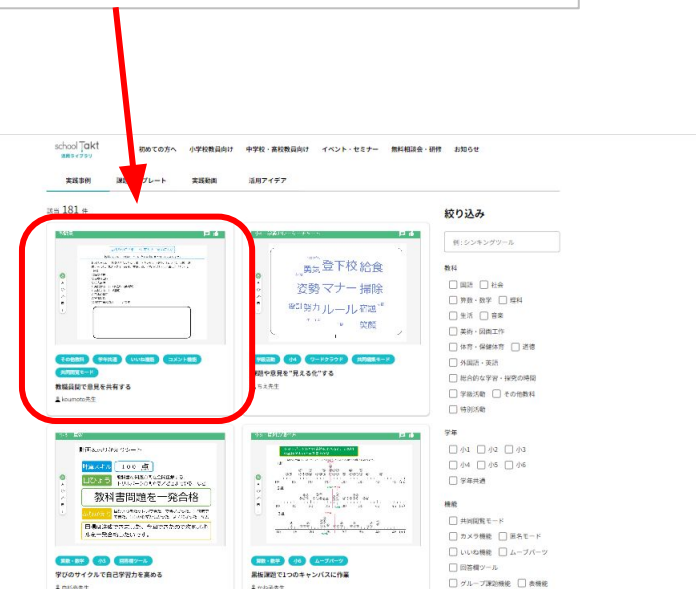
school Takt
活用ライブラリ

初めての方へ　小学校教員向け　中学校・高校教員向け　イベント・セミナー　無料相談会・研修　お知らせ

実践事例　課題テンプレート　実践動画　活用アイデア

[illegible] 181 件

その他教科　中学共通　いいね機能　コメント機能　共同閲覧モード
意見回答で意見を共有する
kisumoto先生

勇気　登下校　給食　姿勢　マナー　掃除　ルール　協力　笑顔

学級活動　小4　ワードクラウド　共同閲覧モード
課題や意見を"見える化"する
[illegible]先生

100点　教科書問題を一発合格

算数・数学　小6　回答欄ツール
学びのサイクルで自己学習力を高める
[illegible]先生

算数・数学　小6　ムーブパーツ
黒板課題で1つのキャンバスに作業
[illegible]先生

絞り込み
例：シンキングツール

教科
国語　社会
算数・数学　理科
生活　音楽
美術・図画工作
体育・保健体育　道徳
外国語・英語
総合的な学習・探究の時間
学級活動　その他教科
特別活動

学年
小1　小2　小3
小4　小5　小6
学年共通

機能
共同閲覧モード
カメラ機能　黒矢モード
いいね機能　ムーブパーツ
回答欄ツール
グループ課題機能　表機能